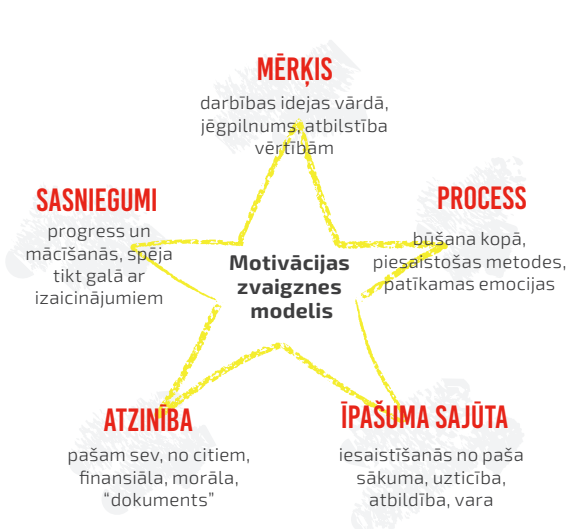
MĒRĶIS
darbības idejas vārdā, jēgpilnums, atbilstība vērtībām

SASNIEGUMI
progress un mācīšanās, spēja tikt galā ar izaicinājumiem

PROCESS
būšana kopā, piesaistošas metodes, patīkamas emocijas

Motivācijas zvaigznes modelis

ATZINĪBA
pašam sev, no citiem, finansiāla, morāla, “dokuments”

ĪPAŠUMA SAJŪTA
iesaistīšanās no paša sākuma, uzticība, atbildība, vara